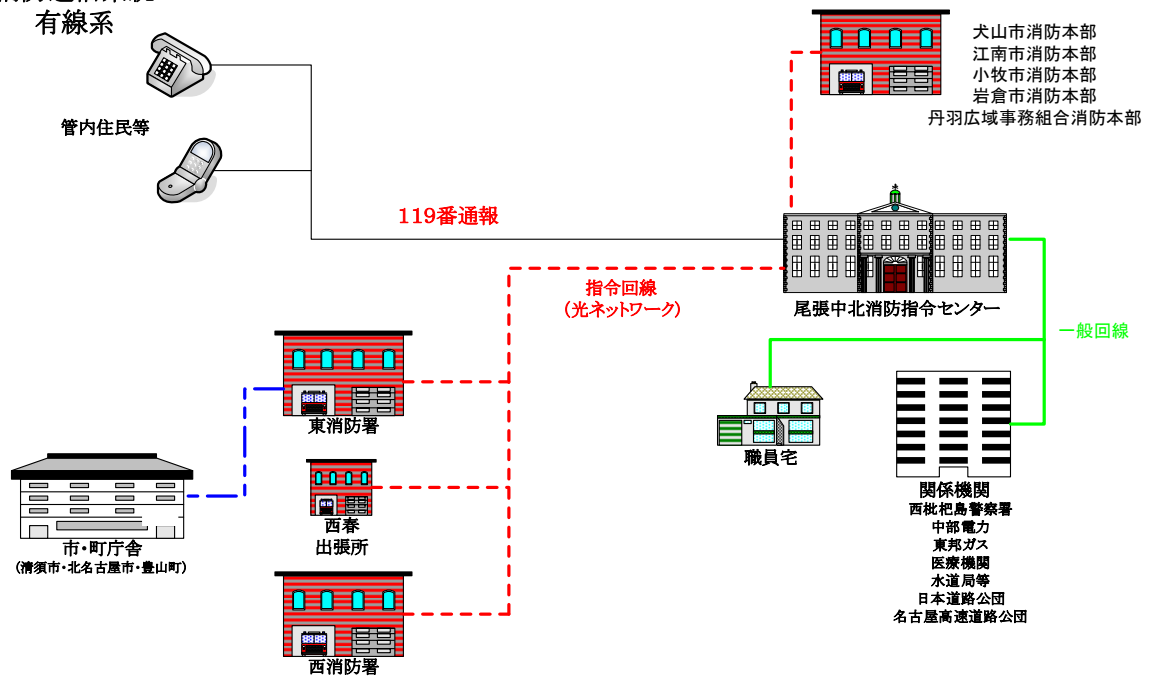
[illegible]
有線系

管内住民等

119番通報

犬山市消防本部
江南市消防本部
小牧市消防本部
岩倉市消防本部
丹羽広域事務組合消防本部

指令回線
(光ネットワーク)

尾張中北消防指令センター

一般回線

東消防署

職員宅

西春
出張所

市･町庁舎
(清須市･北名古屋市･豊山町)

関係機関
西枇杷島警察署
中部電力
東邦ガス
医療機関
水道局等
日本道路公団
名古屋高速道路公団

西消防署